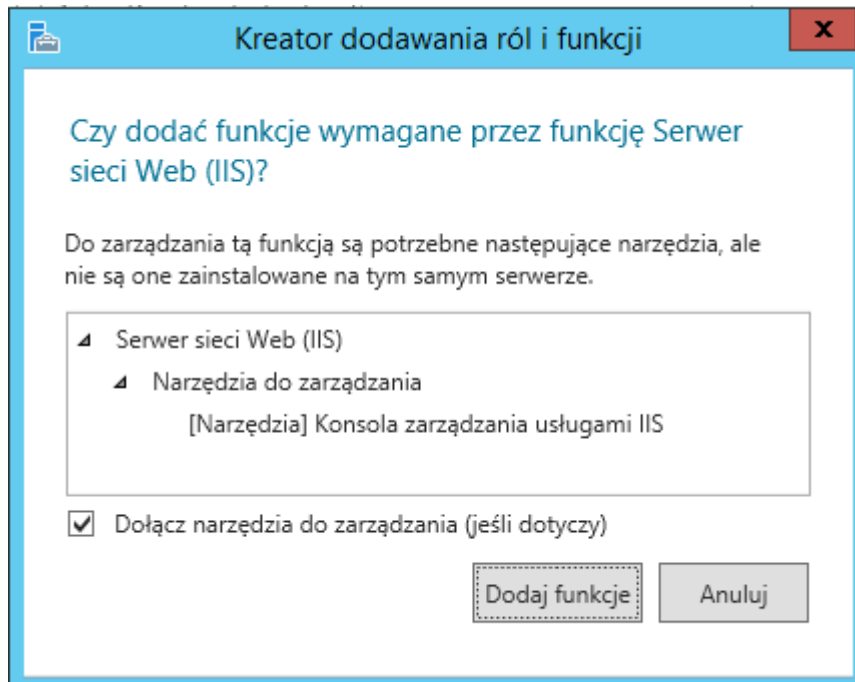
Kreator dodawania ról i funkcji

x

Czy dodać funkcje wymagane przez funkcję Serwer sieci Web (IIS)?

Do zarządzania tą funkcją są potrzebne następujące narzędzia, ale nie są one zainstalowane na tym samym serwerze.

Serwer sieci Web (IIS)

Narzędzia do zarządzania

[Narzędzia] Konsola zarządzania usługami IIS

Dołącz narzędzia do zarządzania (jeśli dotyczy)

Dodaj funkcje

Anuluj